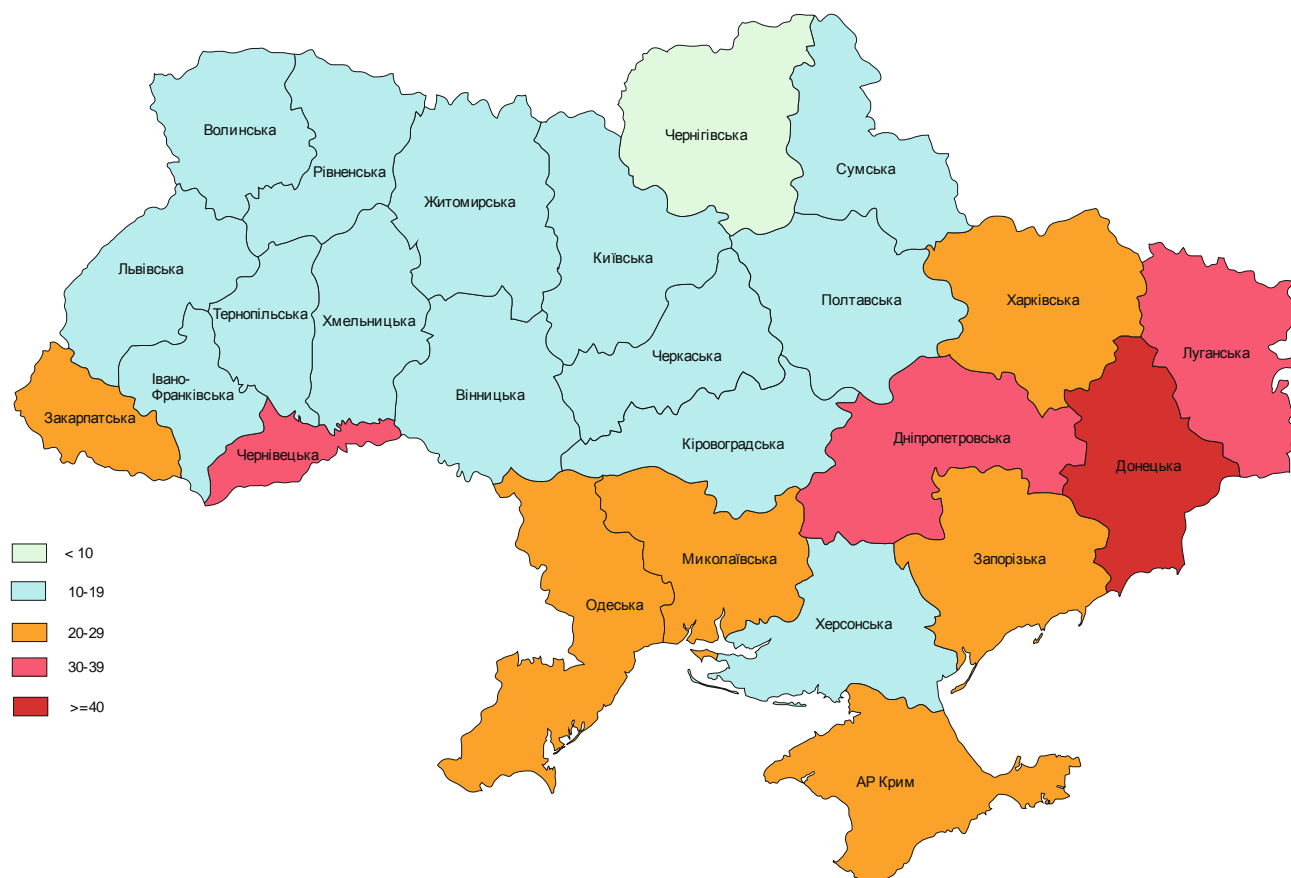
Волинська
Рівненська
Житомирська
Чернігівська
Сумська
Київська
Львівська
Тернопільська
Хмельницька
Полтавська
Харківська
Луганська
Черкаська
Івано-Франківська
Вінницька
Закарпатська
Чернівецька
Кіровоградська
Дніпропетровська
Донецька
Миколаївська
Запорізька
Одеська
Херсонська
АР Крим

< 10
10-19
20-29
30-39
>=40